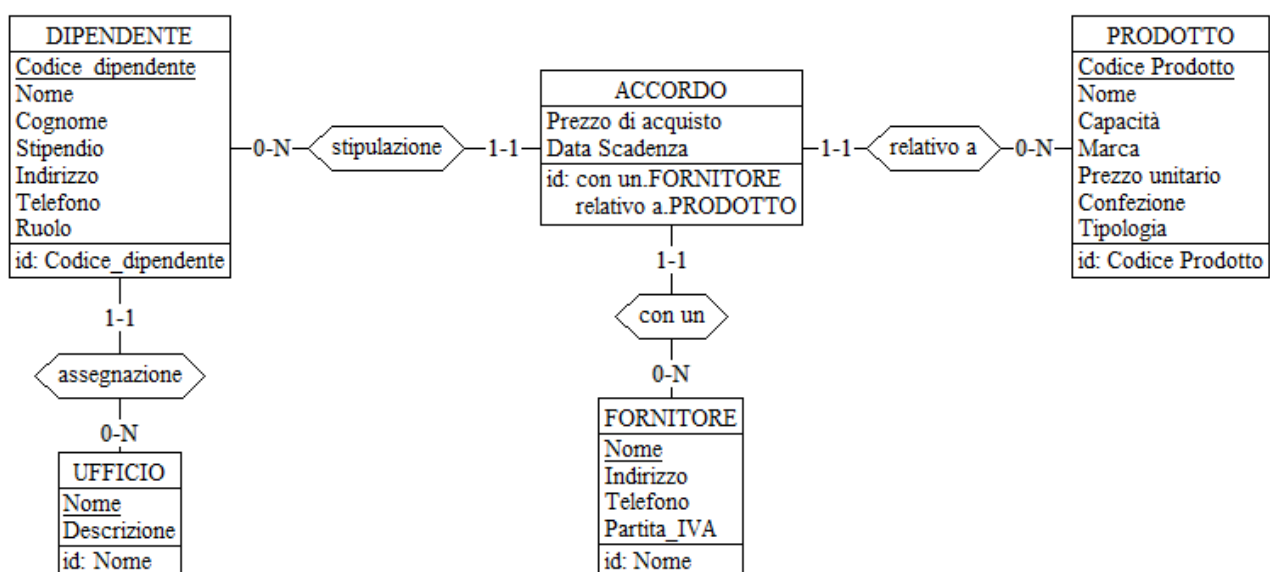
DIPENDENTE
Codice_dipendente
Nome
Cognome
Stipendio
Indirizzo
Telefono
Ruolo
id: Codice_dipendente

0-N stipulazione 1-1

ACCORDO
Prezzo di acquisto
Data Scadenza
id: con un.FORNITORE
relativo a.PRODOTTO

1-1 relativo a 0-N

PRODOTTO
Codice Prodotto
Nome
Capacità
Marca
Prezzo unitario
Confezione
Tipologia
id: Codice Prodotto

1-1
assegnazione
0-N

UFFICIO
Nome
Descrizione
id: Nome

1-1
con un
0-N

FORNITORE
Nome
Indirizzo
Telefono
Partita_IVA
id: Nome